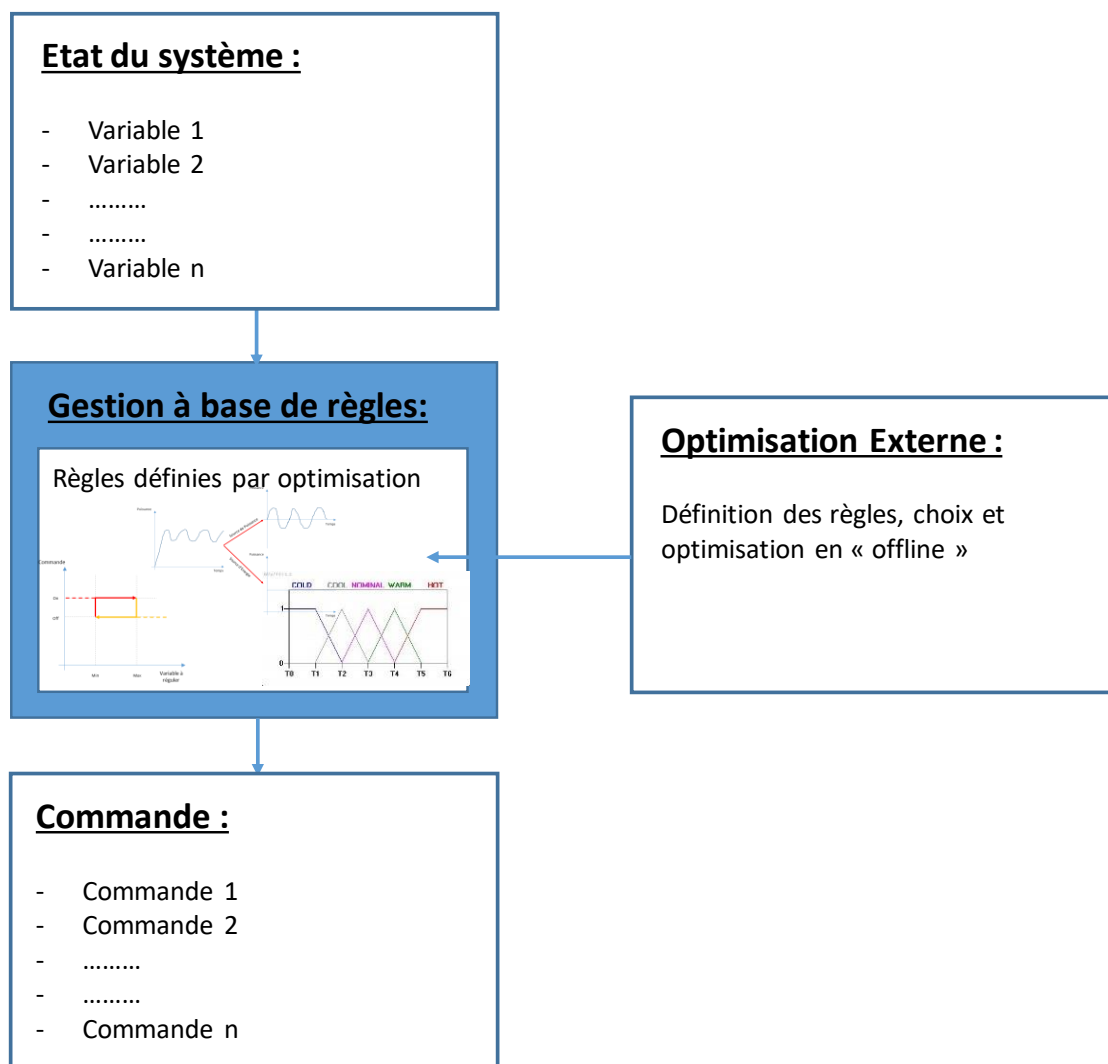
Etat du système :

- Variable 1
- Variable 2
- ………
- ………
- Variable n

Gestion à base de règles:

Règles définies par optimisation

Commande

On

Off

Min

Max

Variable à réguler

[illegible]

COLD COOL NOMINAL WARM HOT

1

0

T0 T1 T2 T3 T4 T5 T6

Optimisation Externe :

Définition des règles, choix et optimisation en « offline »

Commande :

- Commande 1
- Commande 2
- ………
- ………
- Commande n